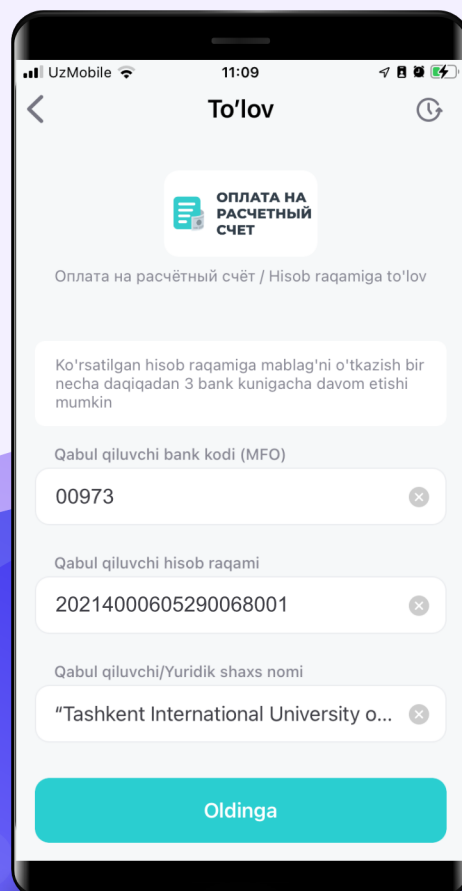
UzMobile 11:09

To’lov

ОПЛАТА НА РАСЧЕТНЫЙ СЧЕТ

Оплата на расчётный счёт / Hisob raqamiga to'lov

Ko'rsatilgan hisob raqamiga mablag'ni o'tkazish bir necha daqiqadan 3 bank kunigacha davom etishi mumkin

Qabul qiluvchi bank kodi (MFO)

00973

Qabul qiluvchi hisob raqami

20214000605290068001

Qabul qiluvchi/Yuridik shaxs nomi

“Tashkent International University o...

Oldinga